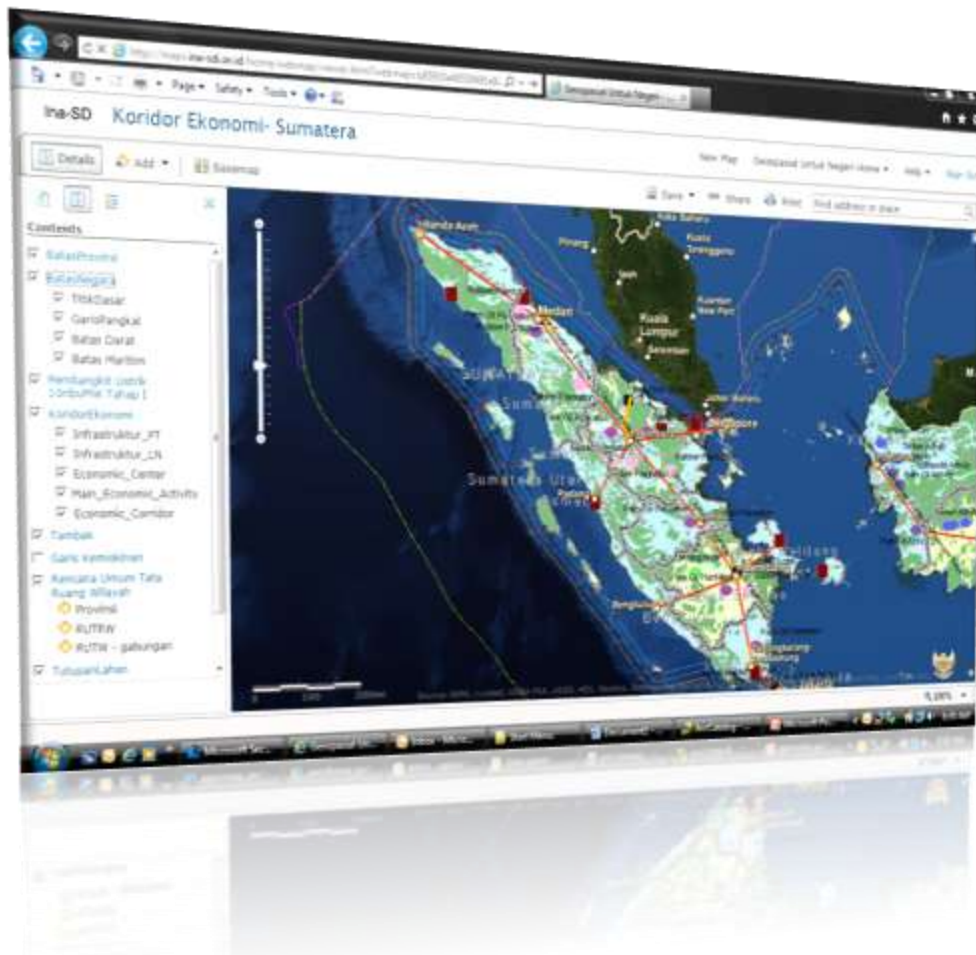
http://maps.ina-sdi.or.id/home/webmap/viewer.html?webmap=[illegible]

Page ▾ Safety ▾ Tools ▾

Ina-SD Koridor Ekonomi- Sumatera

Details Add ▾ Basemap

New Map Geospasial Untuk Negeri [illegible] ▾ Help ▾

Save ▾ Share Print Find address or place

Contents

BatasProvinsi
BatasNegara
TitikDasar
GarisPangkal
Batas Darat
Batas Maritim
Pembangkit Listrik 10rbuMW Tahap 1
KoridorEkonomi
Infrastruktur_PT
Infrastruktur_LN
Economic_Center
Main_Economic_Activity
Economic_Corridor
Tambak
Garis Kemiskinan
Rencana Umum Tata Ruang Wilayah
Provinsi
RUTRW
RUTW - gabungan
TutupanLahan

Banda Aceh
Medan
Kuala Lumpur
Seremban
Pinang
Ipoh
Kuala Terengganu
Kuantan
Singapore
Padang
Palembang
Bengkulu
Bandar Lampung
Sumatera Utara

100%

Microsoft
Geospasial
Inbox
Start Menu
Document
Microsoft